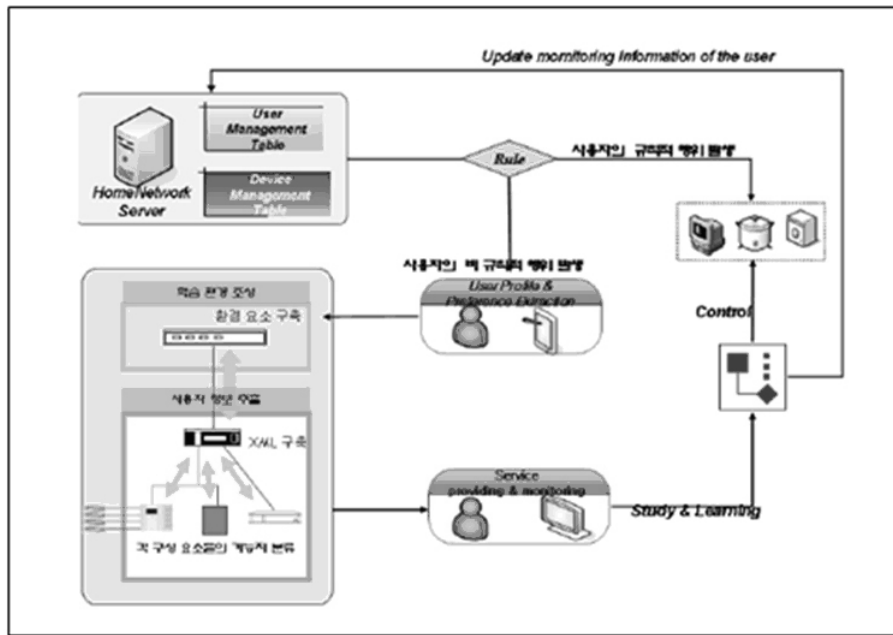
Update momitoring information of the user

User Management Table

Device Managoment Table

HomeNetwork Server

Rule

사용자의 규칙적 행위 발생

사용자의 비 규칙적 행위 발생

User Profile & Preference Extraction

학습 환경 조성

환경 요소 구축

사용자 행위 추출

XML 구축

각 구성 요소들의 계층적 분류

Service providing & monitoring

Study & Learning

Control